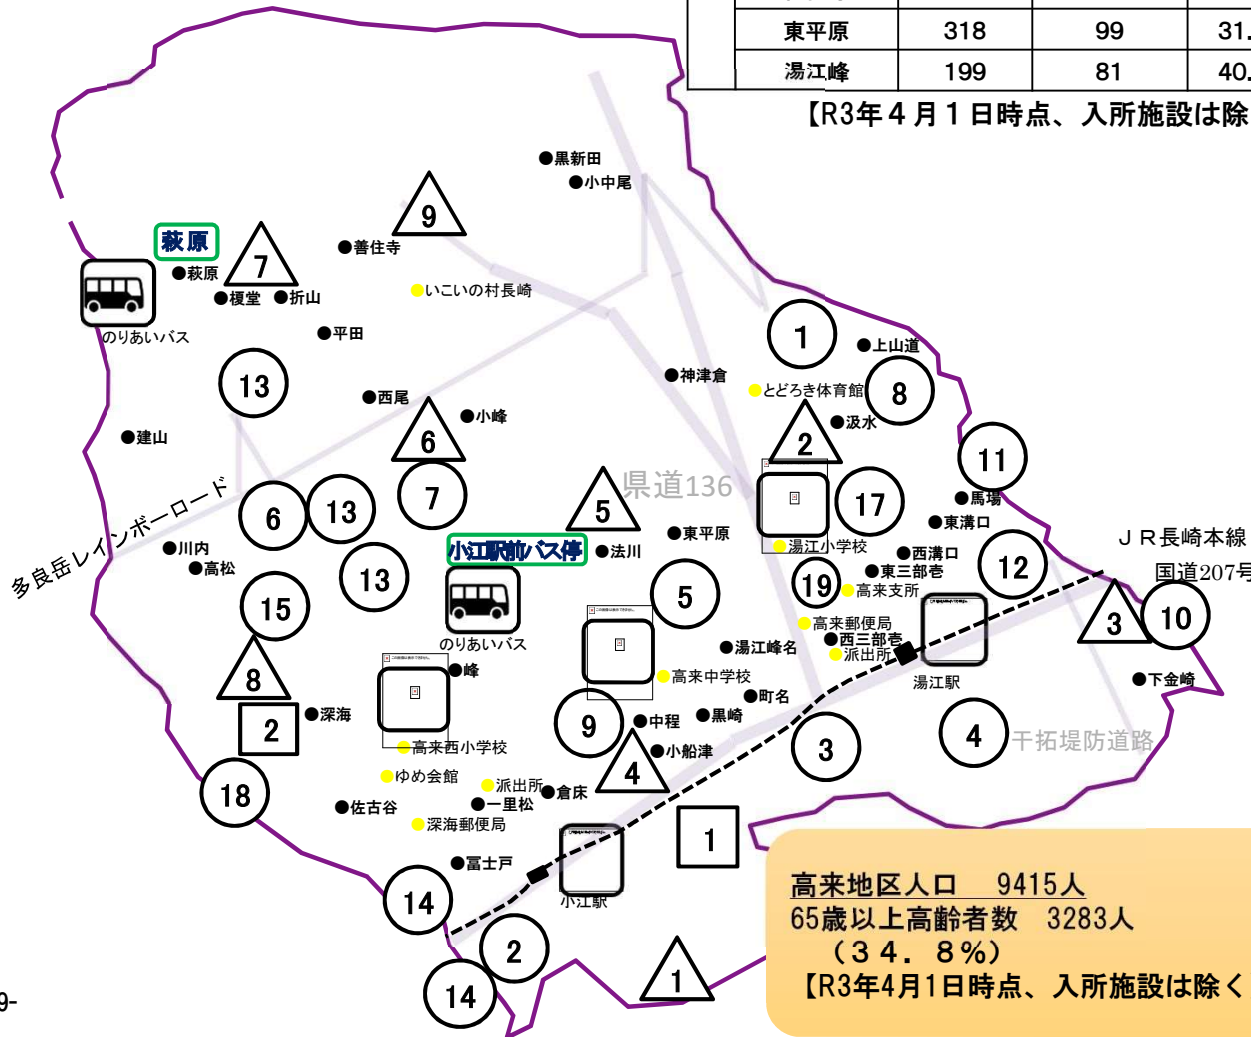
| 東平原 | 318 | 99 | 31. |
|---|---|---|---|
| 湯江峰 | 199 | 81 | 40. |

【R3年４月１日時点、入所施設は除

●黒新田
●小中尾
9
萩原
7
●善住寺
●萩原
●榎堂 ●折山
●いこいの村長崎
のりあいバス
●平田
1
●上山道
13
●神津倉
●とどろき体育館
8
●西尾
●小峰
●汲水
●建山
6
2
11
7
5
県道136
17
●馬場
多良岳レインボーロード
6
13
●東溝口
●東平原
●湯江小学校
ＪＲ長崎本線
●川内
小江駅前バス停
●法川
●西溝口
12
●高松
13
19
●東三部壱
国道207号
●高来支所
5
3
10
15
のりあいバス
●高来郵便局
●西三部壱
●湯江峰名
●派出所
8
●峰
●高来中学校
湯江駅
●下金崎
●町名
●深海
2
9
●中程
●黒崎
4
干拓堤防道路
●高来西小学校
3
●小船津
4
●ゆめ会館
18
●派出所
●倉床
●一里松
●佐古谷
●深海郵便局
1
●冨士戸
14
小江駅
高来地区人口 9415人
65歳以上高齢者数 3283人
（３４．８％）
【R3年4月1日時点、入所施設は除く
2
14
1
9-